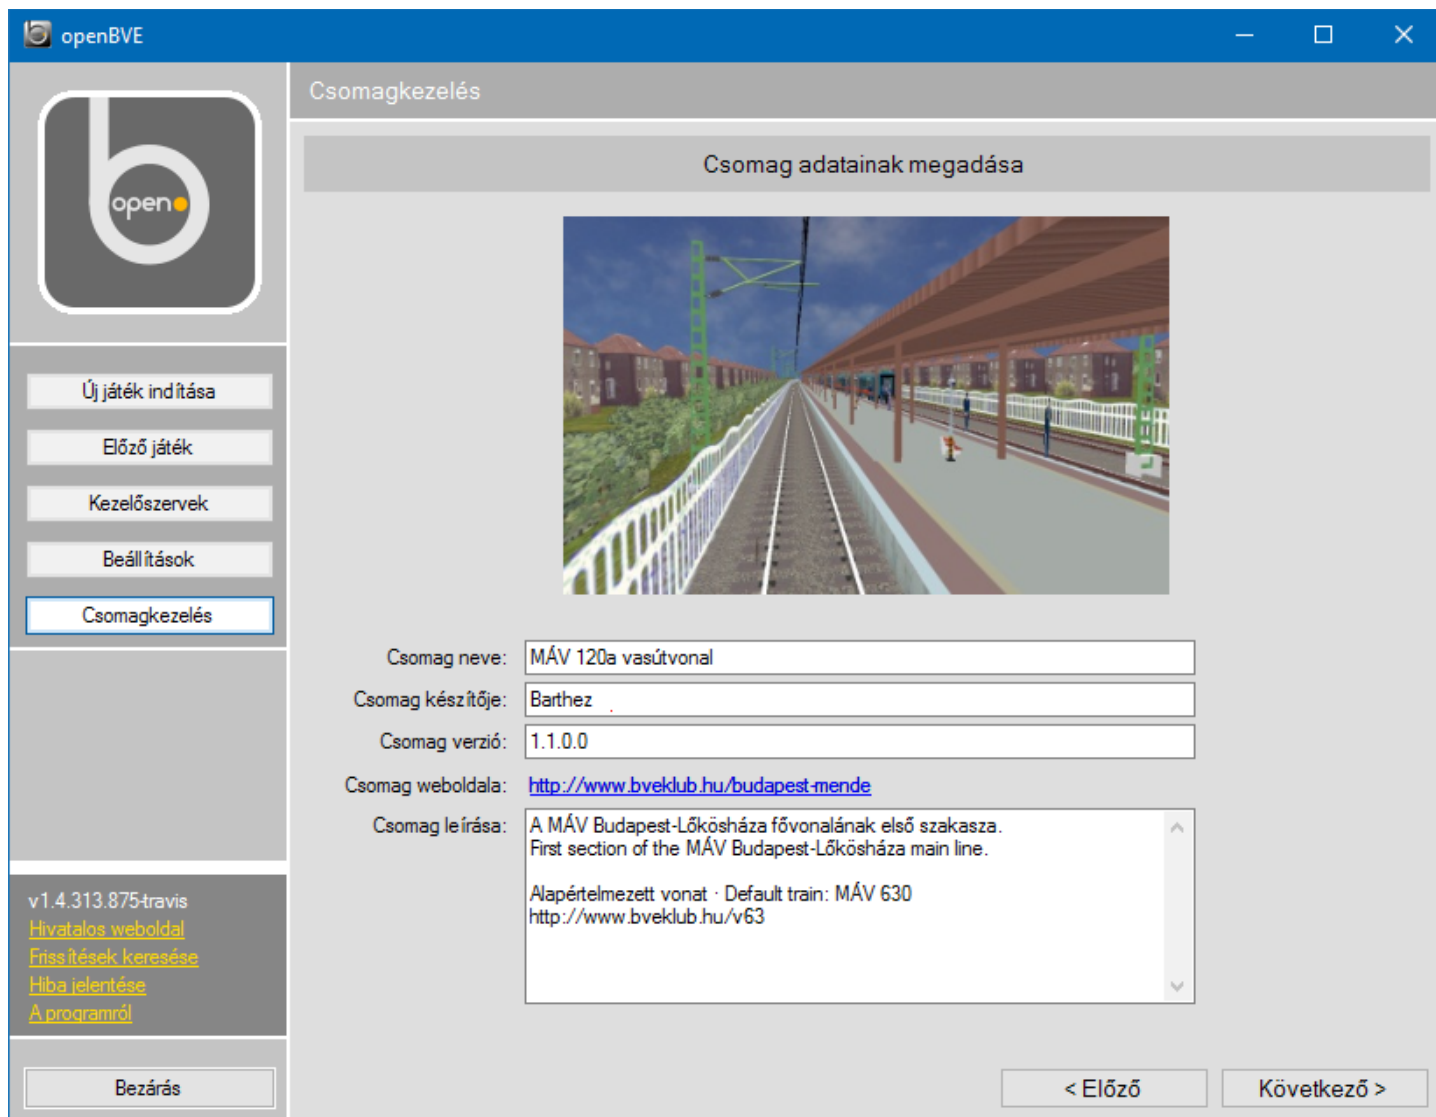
openBVE

open

Új játék indítása
Előző játék
Kezelőszervek
Beállítások
Csomagkezelés

v1.4.313.875-travis
Hivatalos weboldal
Frissítések keresése
Hiba jelentése
A programról

Bezárás

Csomagkezelés

Csomag adatainak megadása

Csomag neve: MÁV 120a vasútvonal
Csomag készítője: Barthez
Csomag verzió: 1.1.0.0
Csomag weboldala: http://www.bveklub.hu/budapest-mende
Csomag leírása: A MÁV Budapest-Lőkösháza fővonalának első szakasza.
First section of the MÁV Budapest-Lőkösháza main line.

Alapértelmezett vonat · Default train: MÁV 630
http://www.bveklub.hu/v63

< Előző
Következő >